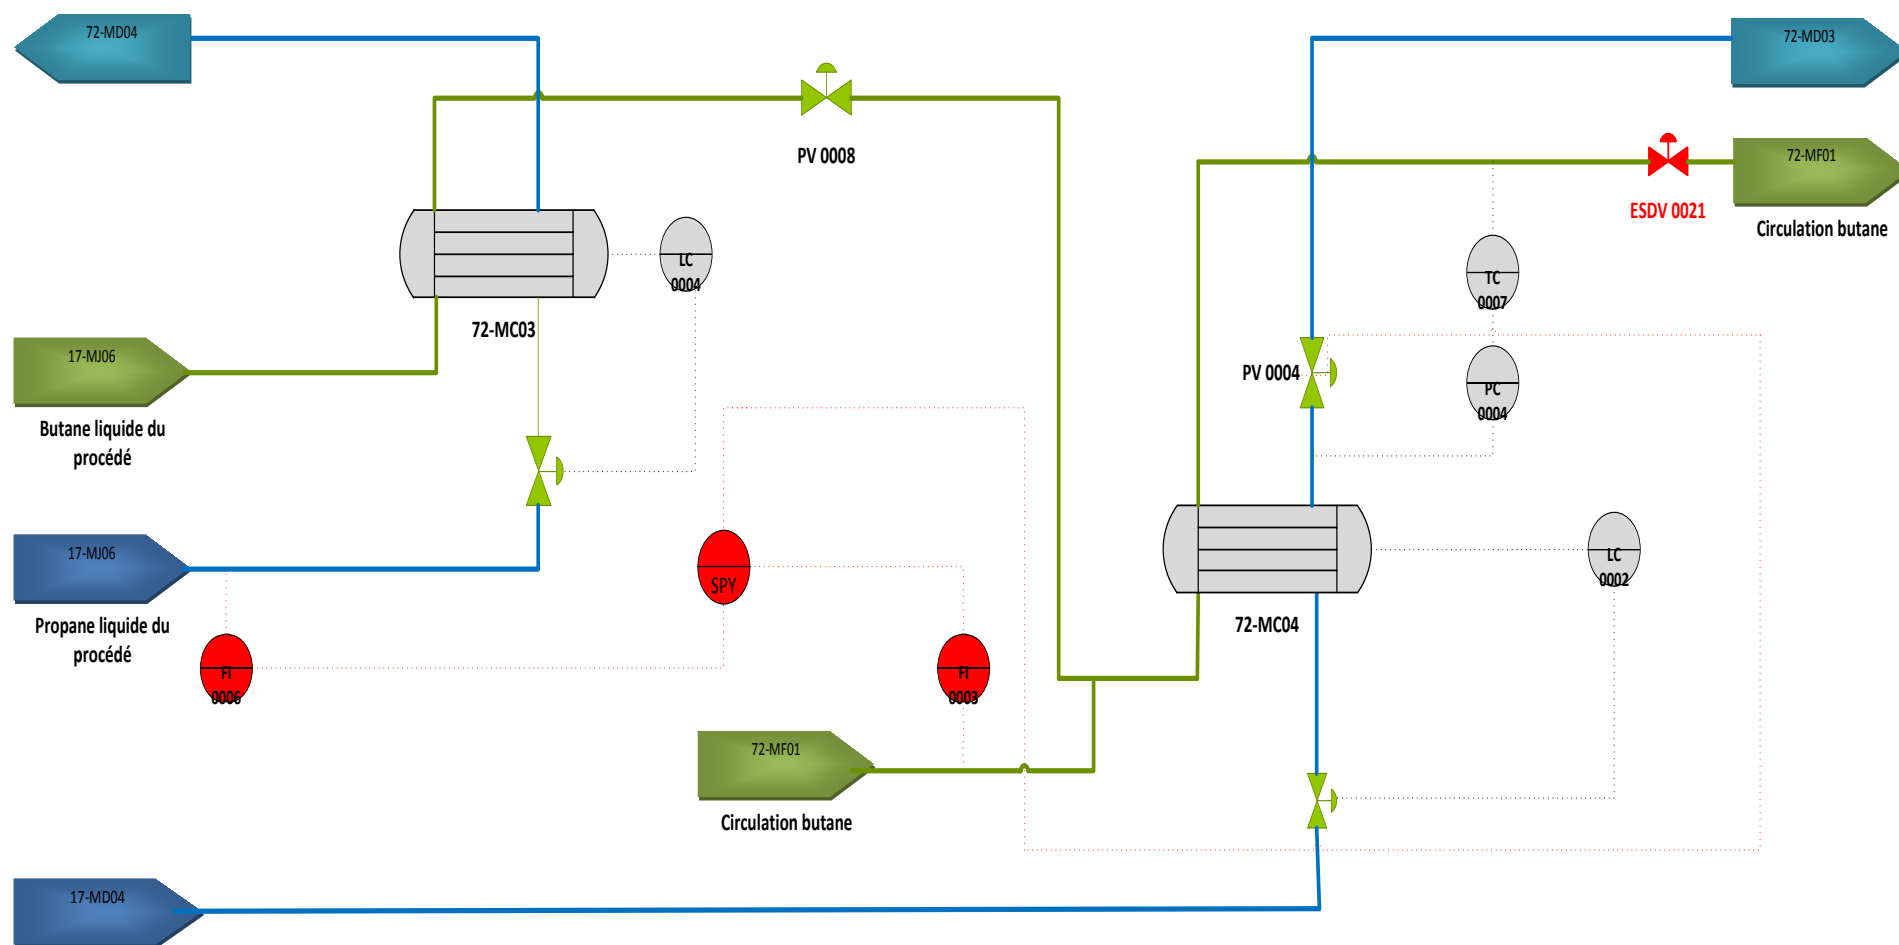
72-MD04

PV 0008

72-MD03

72-MF01

ESDV 0021

Circulation butane

LC 0004

72-MC03

TC 0007

17-MJ06

Butane liquide du procédé

PV 0004

PC 0004

17-MJ06

SPY

72-MC04

LC 0002

Propane liquide du procédé

FI 0006

FI 0003

72-MF01

Circulation butane

17-MD04